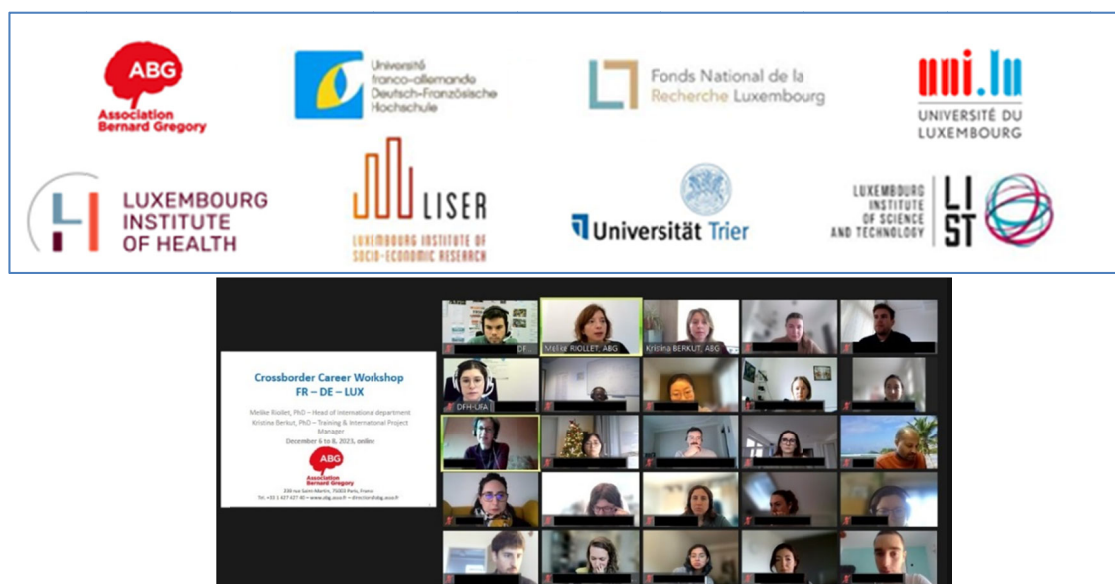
ABG
Association Bernard Gregory

Université franco-allemande
Deutsch-Französische Hochschule

Fonds National de la Recherche Luxembourg

uni.lu
UNIVERSITÉ DU LUXEMBOURG

LUXEMBOURG INSTITUTE OF HEALTH

LISER
LUXEMBOURG INSTITUTE OF SOCIO-ECONOMIC RESEARCH

Universität Trier

LUXEMBOURG INSTITUTE OF SCIENCE AND TECHNOLOGY
LIST

Crossborder Career Workshop
FR – DE – LUX

Meike Riollet, PhD – Head of internationa department
Kristina Berkut, PhD – Training & Internatonal Project Manager
December 6 to 8, 2023, online

ABG
Association Bernard Gregory
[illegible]
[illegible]

DF...
Meike RIOLLET, ABG
Kristina BERKUT, ABG
DFH-UFA